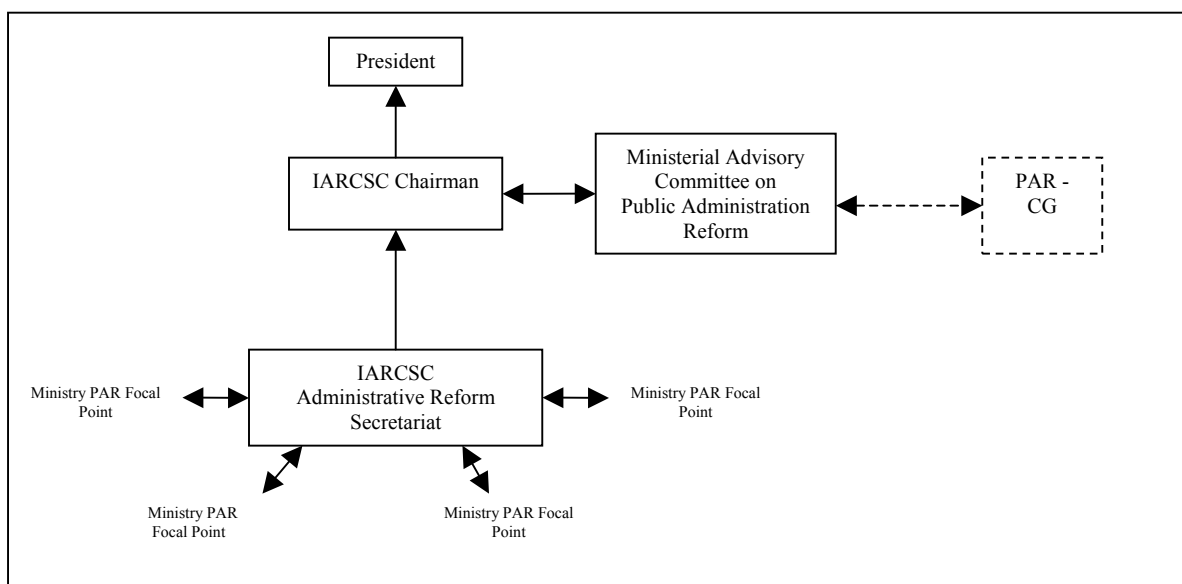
President

IARCSC Chairman

Ministerial Advisory Committee on Public Administration Reform

PAR - CG

IARCSC Administrative Reform Secretariat

Ministry PAR Focal Point

Ministry PAR Focal Point

Ministry PAR Focal Point

Ministry PAR Focal Point